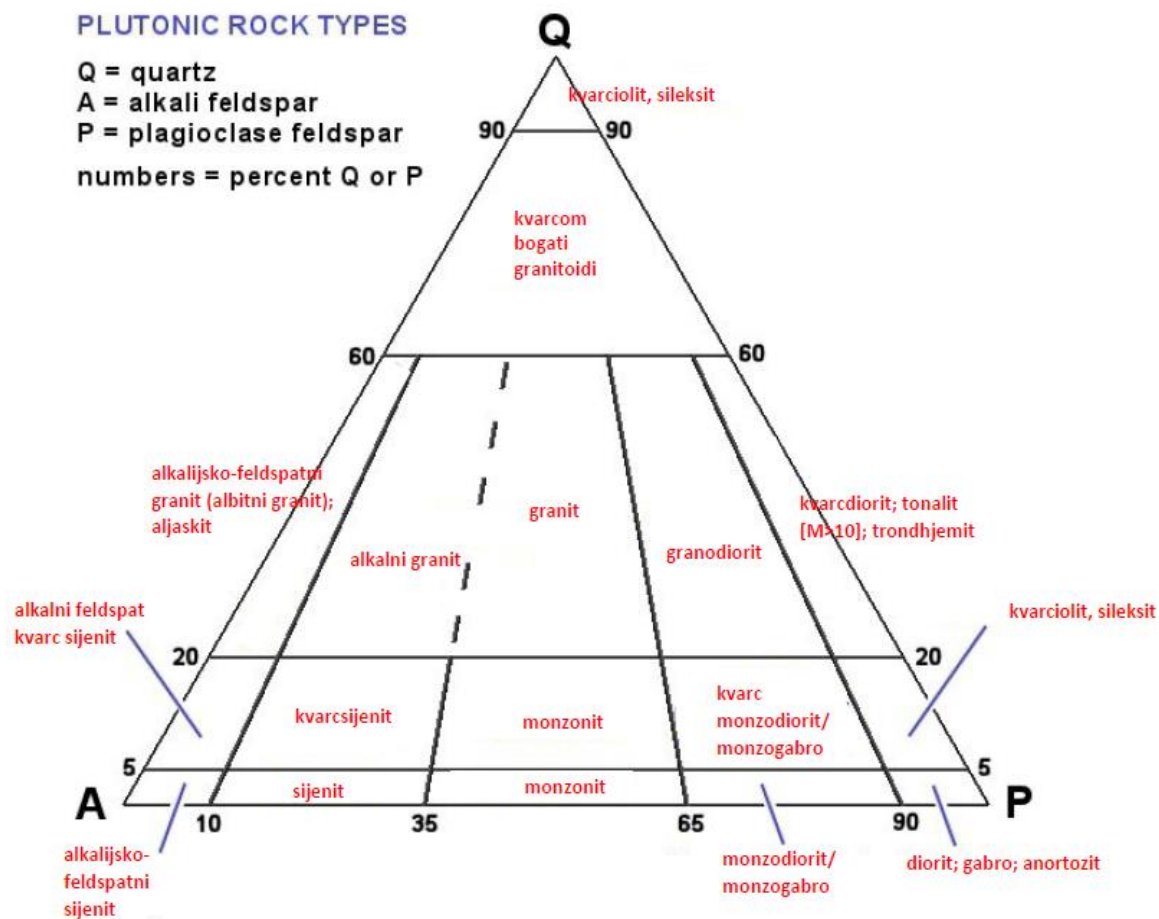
PLUTONIC ROCK TYPES

Q = quartz
A = alkali feldspar
P = plagioclase feldspar

numbers = percent Q or P

Q

kvarciolit, sileksit

90 90

kvarcom bogati granitoidi

60 60

alkalijsko-feldspatni granit (albitni granit); aljaskit

granit

alkalni granit

granodiorit

kvarcdiorit; tonalit [M>10]; trondhjemit

alkalni feldspat kvarc sijenit

kvarciolit, sileksit

20 20

kvarcsijenit

monzonit

kvarc monzodiorit/ monzogabro

5 5

sijenit

monzonit

A 10 35 65 90 P

alkalijsko-feldspatni sijenit

monzodiorit/ monzogabro

diorit; gabro; anortozit